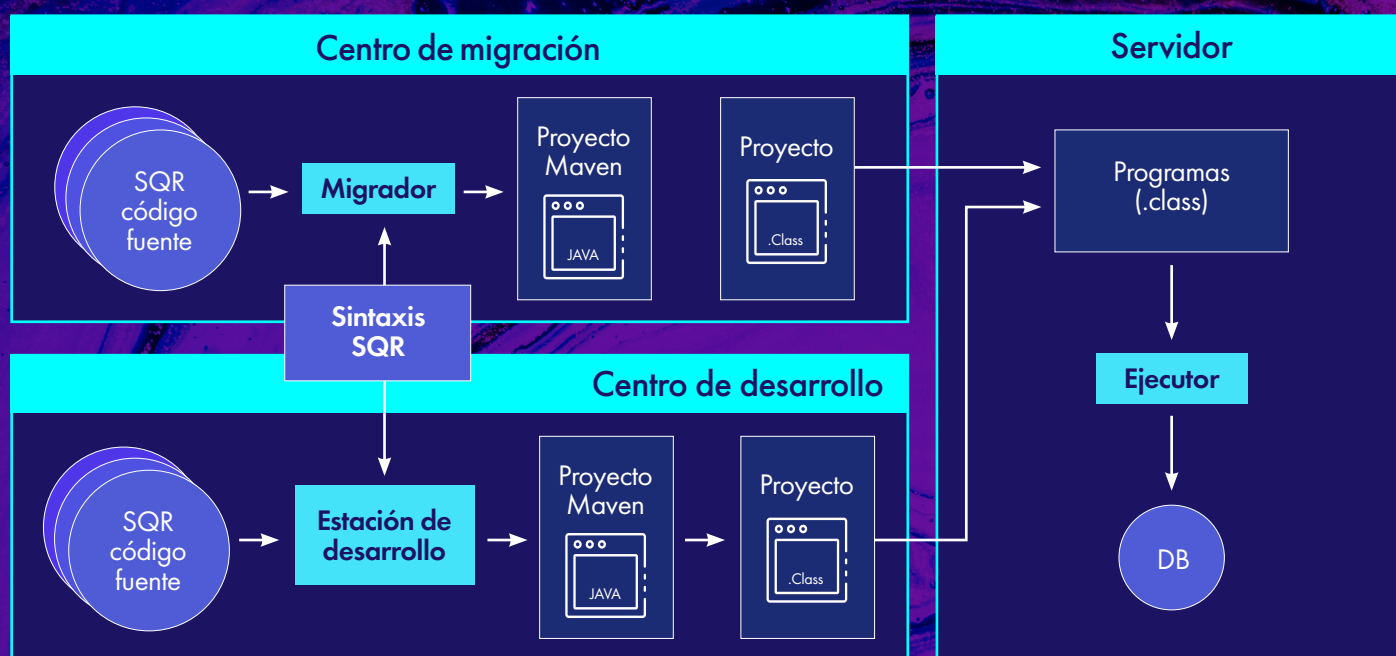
Centro de migración

SQR código fuente

Migrador

Proyecto Maven

JAVA

Proyecto

.Class

Sintaxis SQR

Centro de desarrollo

SQR código fuente

Estación de desarrollo

Proyecto Maven

JAVA

Proyecto

.Class

Servidor

Programas (.class)

Ejecutor

DB